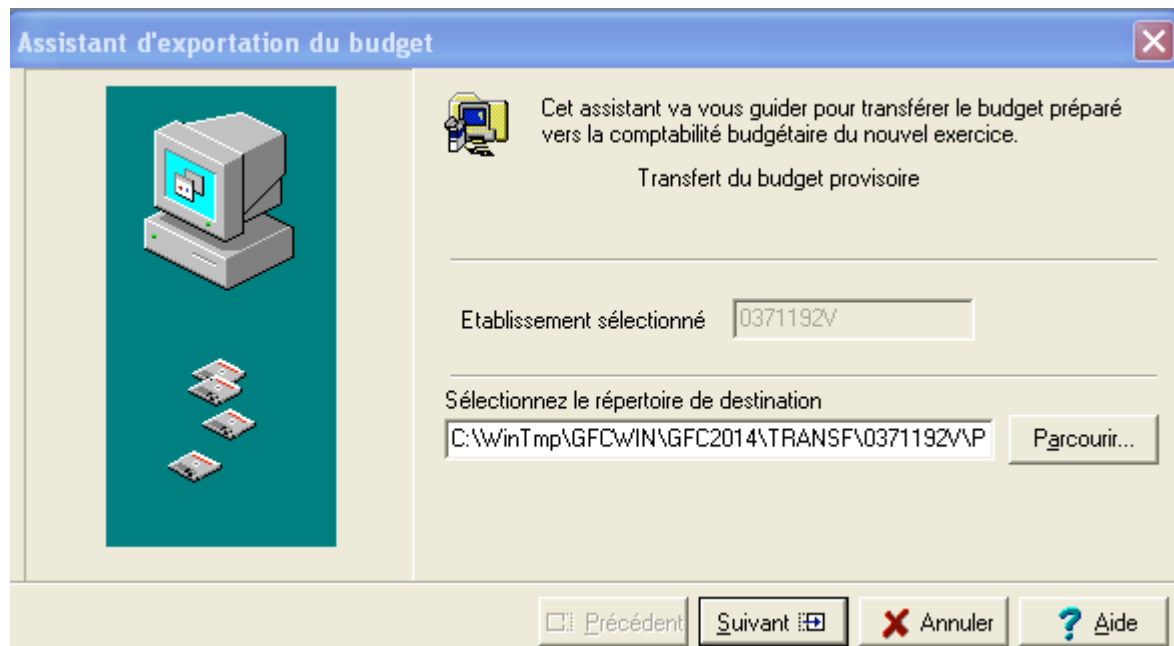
Assistant d'exportation du budget

Cet assistant va vous guider pour transférer le budget préparé vers la comptabilité budgétaire du nouvel exercice.

Transfert du budget provisoire

Etablissement sélectionné 0371192V

Sélectionnez le répertoire de destination

C:\WinTmp\GFCWIN\GFC2014\TRANSF\0371192V\P

Parcourir...

Précédent Suivant Annuler Aide